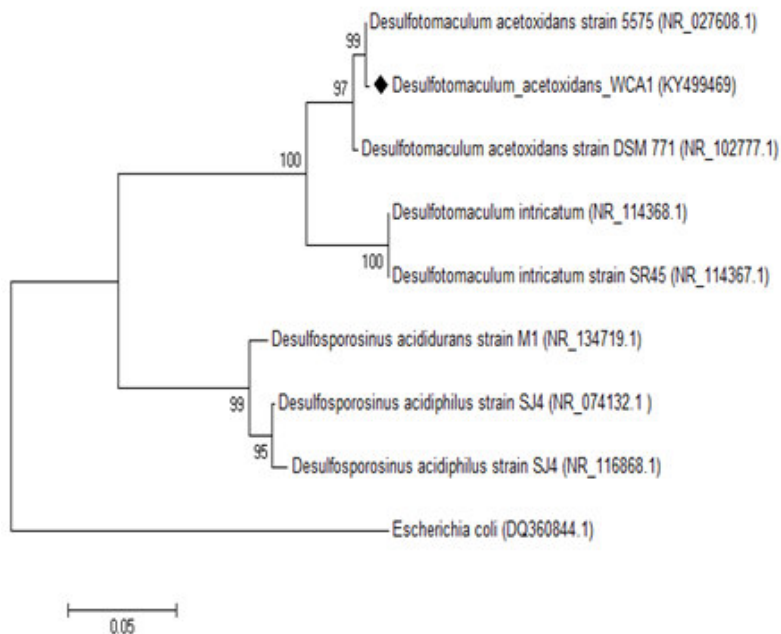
Desulfotomaculum acetoxidans strain 5575 (NR_027608.1)

99

97

Desulfotomaculum_acetoxidans_WCA1 (KY499469)

100

Desulfotomaculum acetoxidans strain DSM 771 (NR_102777.1)

Desulfotomaculum intricatum (NR_114368.1)

100

Desulfotomaculum intricatum strain SR45 (NR_114367.1)

Desulfosporosinus acididurans strain M1 (NR_134719.1)

99

Desulfosporosinus acidiphilus strain SJ4 (NR_074132.1 )

95

Desulfosporosinus acidiphilus strain SJ4 (NR_116868.1)

Escherichia coli (DQ360844.1)

0.05